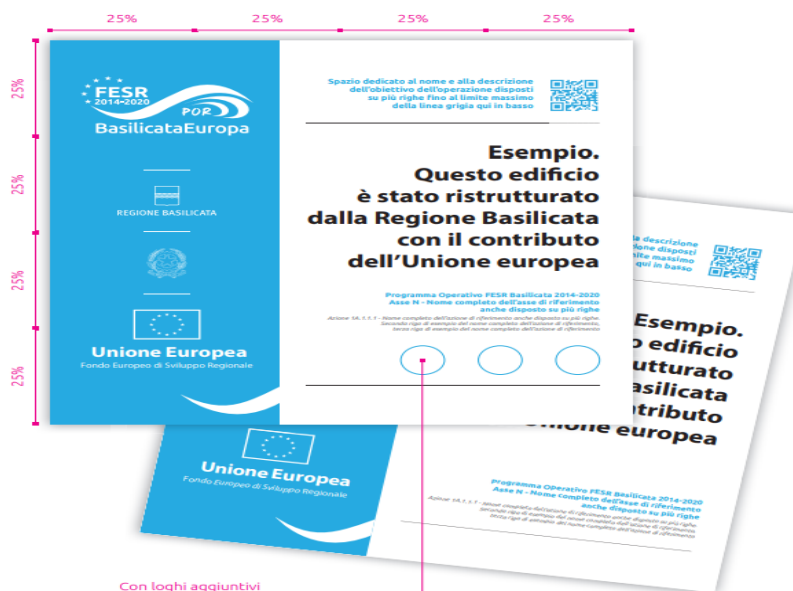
25% 25% 25% 25%

25%
25%
25%
25%

FESR 2014-2020
POR
BasilicataEuropa

REGIONE BASILICATA

Unione Europea
Fondo Europeo di Sviluppo Regionale

Spazio dedicato al nome e alla descrizione dell'obiettivo dell'operazione disposti su più righe fino al limite massimo della linea grigia qui in basso

Esempio. Questo edificio è stato ristrutturato dalla Regione Basilicata con il contributo dell'Unione europea

Programma Operativo FESR Basilicata 2014-2020
Asse N - Nome completo dell'asse di riferimento anche disposto su più righe
Azione 5A.1.1.1 - Nome completo dell'azione di riferimento anche disposto su più righe. Seconda riga di esempio del nome completo dell'azione di riferimento, terza riga di esempio del nome completo dell'azione di riferimento

Unione Europea
Fondo Europeo di Sviluppo Regionale

la descrizione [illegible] disposti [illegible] massimo qui in basso

Esempio. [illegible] edificio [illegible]trutturato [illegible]asilicata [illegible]ntributo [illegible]nione europea

Programma Operativo FESR Basilicata 2014-2020
Asse N - Nome completo dell'asse di riferimento anche disposto su più righe
Azione 5A.1.1.1 - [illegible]

Con loghi aggiuntivi